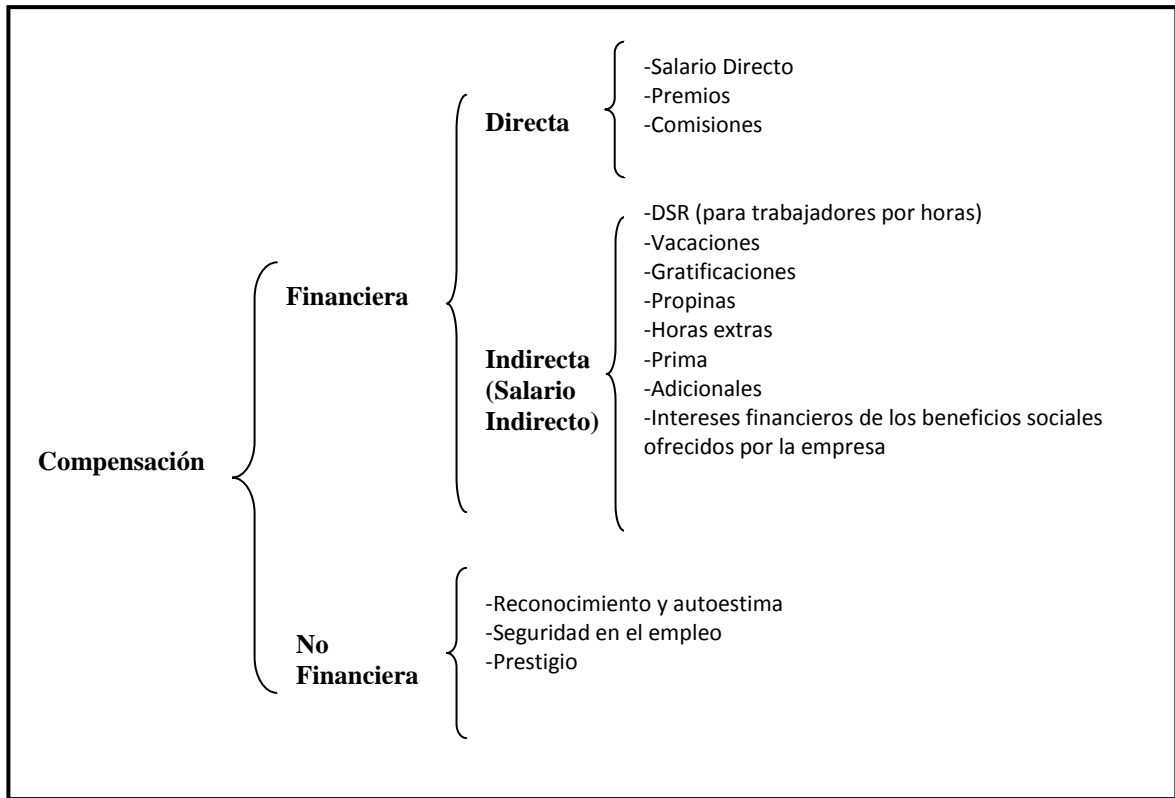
Compensación

Financiera

Directa

-Salario Directo
-Premios
-Comisiones

Indirecta (Salario Indirecto)

-DSR (para trabajadores por horas)
-Vacaciones
-Gratificaciones
-Propinas
-Horas extras
-Prima
-Adicionales
-Intereses financieros de los beneficios sociales ofrecidos por la empresa

No Financiera

-Reconocimiento y autoestima
-Seguridad en el empleo
-Prestigio